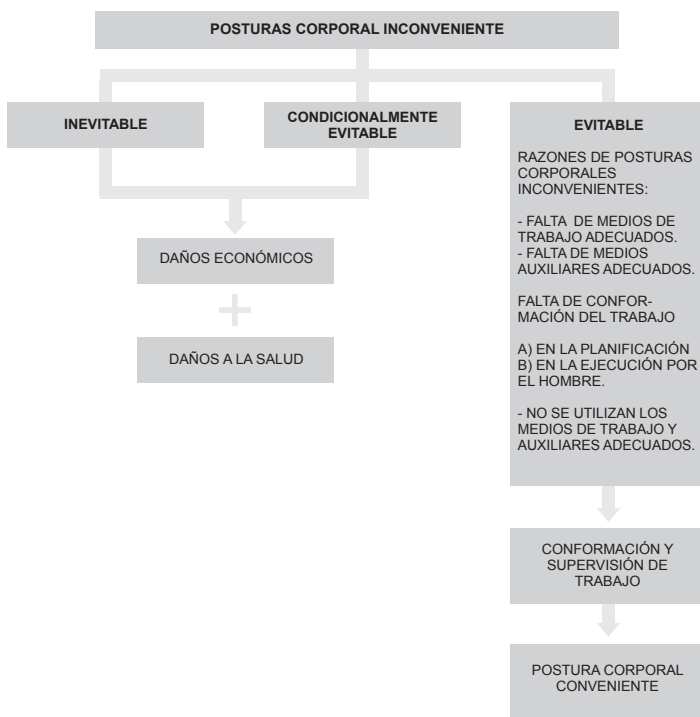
POSTURAS CORPORAL INCONVENIENTE

INEVITABLE

CONDICIONALMENTE EVITABLE

DAÑOS ECONÓMICOS

+

DAÑOS A LA SALUD

EVITABLE

RAZONES DE POSTURAS CORPORALES INCONVENIENTES:

- FALTA DE MEDIOS DE TRABAJO ADECUADOS.
- FALTA DE MEDIOS AUXILIARES ADECUADOS.

FALTA DE CONFORMACIÓN DEL TRABAJO

A) EN LA PLANIFICACIÓN
B) EN LA EJECUCIÓN POR EL HOMBRE.

- NO SE UTILIZAN LOS MEDIOS DE TRABAJO Y AUXILIARES ADECUADOS.

CONFORMACIÓN Y SUPERVISIÓN DE TRABAJO

POSTURA CORPORAL CONVENIENTE